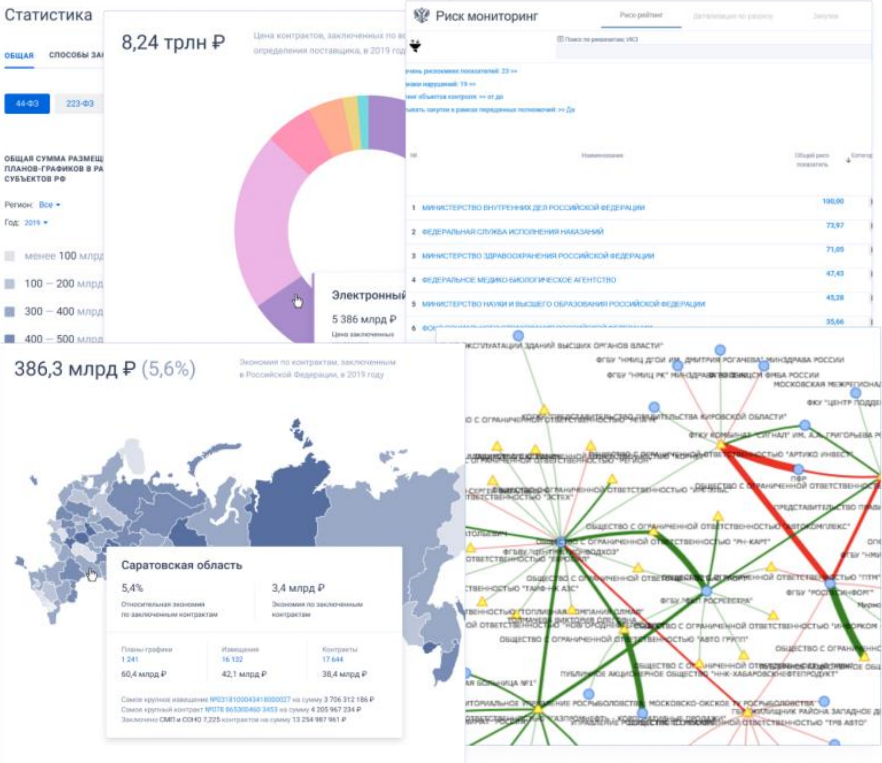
Статистика

ОБЩАЯ СПОСОБЫ ЗА

44-ФЗ 223-ФЗ

ОБЩАЯ СУММА РАЗМЕЩ ПЛАНОВ-ГРАФИКОВ В РА СУБЪЕКТОВ РФ

Регион: Все
Год: 2019

менее 100 млрд
100 — 200 млрд
300 — 400 млрд
400 — 500 млрд

8,24 трлн ₽

Цена контрактов, заключенных по во определения поставщика, в 2019 год

Электронный
5 386 млрд ₽
Цена заключенных

Риск мониторинг

Риск рейтинг Детализация по разделу Закупки

Поиск по реквизитам УИЗ

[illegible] рисковых показателей: 23 >>
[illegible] нарушений: 19 >>
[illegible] объектов контроля: >> от до
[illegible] закупки в рамках переданных полномочий: >> Да

| № | Наименование | Общий риск показатель |
|---|---|---|
| 1 | МИНИСТЕРСТВО ВНУТРЕННИХ ДЕЛ РОССИЙСКОЙ ФЕДЕРАЦИИ | 100,00 |
| 2 | ФЕДЕРАЛЬНАЯ СЛУЖБА ИСПОЛНЕНИЯ НАКАЗАНИЙ | 73,97 |
| 3 | МИНИСТЕРСТВО ЗДРАВООХРАНЕНИЯ РОССИЙСКОЙ ФЕДЕРАЦИИ | 71,05 |
| 4 | ФЕДЕРАЛЬНОЕ МЕДИКО-БИОЛОГИЧЕСКОЕ АГЕНТСТВО | 47,43 |
| 5 | МИНИСТЕРСТВО НАУКИ И ВЫСШЕГО ОБРАЗОВАНИЯ РОССИЙСКОЙ ФЕДЕРАЦИИ | 45,28 |
| 6 | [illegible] | 35,66 |

386,3 млрд ₽ (5,6%)

Экономия по контрактам, заключенным в Российской Федерации, в 2019 году

Саратовская область

5,4%
Относительная экономия по заключенным контрактам

3,4 млрд ₽
Экономия по заключенным контрактам

Планы-графики
1 241
60,4 млрд ₽

Извещения
16 132
42,1 млрд ₽

Контракты
17 644
38,4 млрд ₽

Самое крупное извещение №0321000434I8000027 на сумму 3 706 312 186 ₽
Самый крупный контракт №078 865300460 3453 на сумму 4 205 967 234 ₽
Заключено СМП и СОНО 7 225 контрактов на сумму 13 254 987 961 ₽

ЭКСПЛУАТАЦИИ ЗДАНИЙ ВЫСШИХ ОРГАНОВ ВЛАСТИ"
ФГБУ "НМИЦ ДГОИ ИМ. ДМИТРИЯ РОГАЧЕВА" МИНЗДРАВА РОССИИ
ФГБУ "НМИЦ РК" МИНЗДРАВА РОССИИ
ФМБА РОССИИ
МОСКОВСКАЯ МЕЖРЕГИОНА
ФКУ "ЦЕНТР ПОДДЕР
С ОГРАНИЧЕННОЙ ОТВЕТСТВЕННОСТЬЮ КУРОВСКОЙ ОБЛАСТИ"
ФКУ КОМБИНАТ "СИГНАЛ" ИМ. А.Н. ГРИГОРЬЕВА Р
ОБЩЕСТВО С ОГРАНИЧЕННОЙ ОТВЕТСТВЕННОСТЬЮ "РЕЙОН"
С ОГРАНИЧЕННОЙ ОТВЕТСТВЕННОСТЬЮ "АРТИКО ИНВЕСТ"
ПФР
С ОГРАНИЧЕННОЙ ОТВЕТСТВЕННОСТЬЮ "ЭСТЕХ"
ПРЕДСТАВИТЕЛЬСТВО ПРЕЗИДЕН
ОБЩЕСТВО С ОГРАНИЧЕННОЙ ОТВЕТСТВЕННОСТЬЮ "АВТОКОМПЛЕКС"
С ОГРАНИЧЕННОЙ ОТВЕТСТВЕННОСТЬЮ "РН-КАРТ"
ФГБУ "ЧЕЧНЯВОДХОЗ"
ОБЩЕСТВО С ОГРАНИЧЕННОЙ ОТВЕТСТВЕННОСТЬЮ "ГПМ"
ОТВЕТСТВЕННОСТЬЮ "ТАИФ-НК АЗС"
ФГБУ "ФКП РОСРЕЕСТРА"
ФГБУ "РОСМОРПОРТ"
ОБЩЕСТВО С ОГРАНИЧЕННОЙ ОТВЕТСТВЕННОСТЬЮ "ТОПЛИВНАЯ ОРГАНИЗАЦИЯ"
ОБЩЕСТВО С ОГРАНИЧЕННОЙ ОТВЕТСТВЕННОСТЬЮ "ИНКОРКОМ"
ОБЩЕСТВО С ОГРАНИЧЕННОЙ ОТВЕТСТВЕННОСТЬЮ "АВТО ГРУПП"
ОБЩЕСТВО С ОГРАНИЧЕН
ОБЩЕСТВО С ОГРАНИЧЕННОЙ ОТВЕТСТВЕННОСТЬЮ "ННК-ХАБАРОВСКНЕФТЕПРОДУКТ"
ПУБЛИЧНОЕ АКЦИОНЕРНОЕ ОБЩЕСТВО
БОЛЬНИЦА №1"
ФЕДЕРАЛЬНОЕ УПРАВЛЕНИЕ РОСРЫБОЛОВСТВА
МОСКОВСКО-ОКСКОЕ ТУ РОСРЫБОЛОВСТВА
ОБЩЕСТВО С ОГРАНИЧЕННОЙ ОТВЕТСТВЕННОСТЬЮ "ТРВ АВТО"